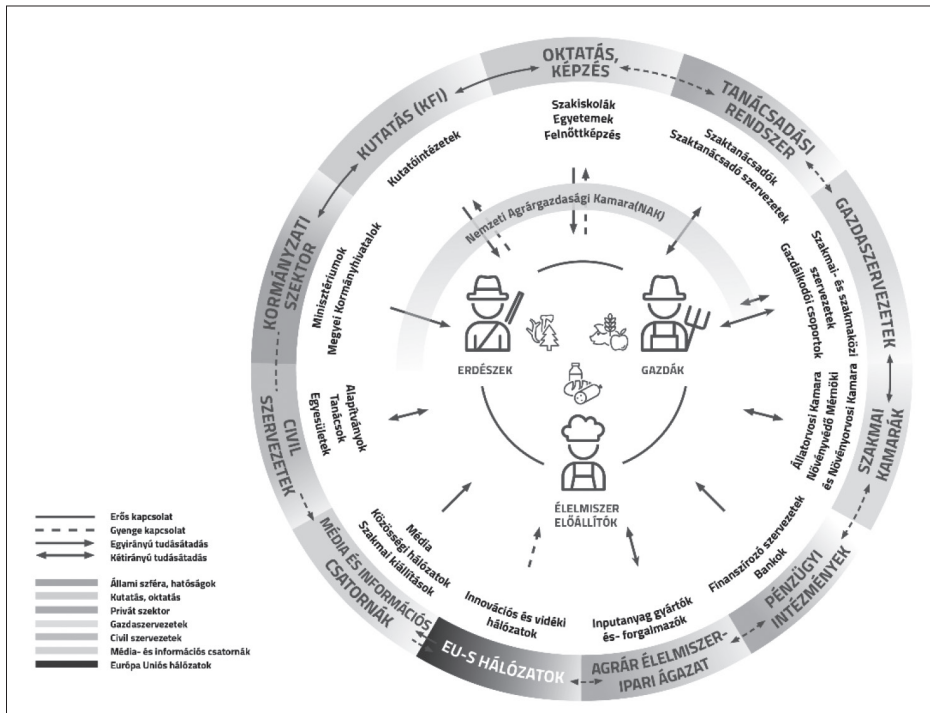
OKTATÁS, KÉPZÉS

TANÁCSADÁSI RENDSZER

GAZDASZERVEZETEK

SZAKMAI KAMARÁK

PÉNZÜGYI INTÉZMÉNYEK

AGRÁR ÉLELMISZER-IPARI ÁGAZAT

EU-S HÁLÓZATOK

MÉDIA ÉS INFORMÁCIÓS CSATORNÁK

CIVIL SZERVEZETEK

KORMÁNYZATI SZEKTOR

KUTATÁS (KFI)

Szakiskolák
Egyetemek
Felnőttképzés

Szaktanácsadók
Szaktanácsadó szervezetek

Szakmai- és szakmaközi szervezetek
Gazdálkodói csoportok

Állatorvosi Kamara
Növényvédő Mérnöki és Növényorvosi Kamara

Finanszírozó szervezetek
Bankok

Inputanyag gyártók és- forgalmazók

Innovációs és vidéki hálózatok

Média
Közösségi hálózatok
Szakmai kiállítások

Alapítványok
Tanácsok
Egyesületek

Minisztériumok
Megyei Kormányhivatalok

Kutatóintézetek

Nemzeti Agrárgazdasági Kamara(NAK)

ERDÉSZEK

GAZDÁK

ÉLELMISZER ELŐÁLLÍTÓK

Erős kapcsolat
Gyenge kapcsolat
Egyirányú tudásátadás
Kétirányú tudásátadás

Állami szféra, hatóságok
Kutatás, oktatás
Privát szektor
Gazdaszervezetek
Civil szervezetek
Média- és információs csatornák
Európa Uniós hálózatok